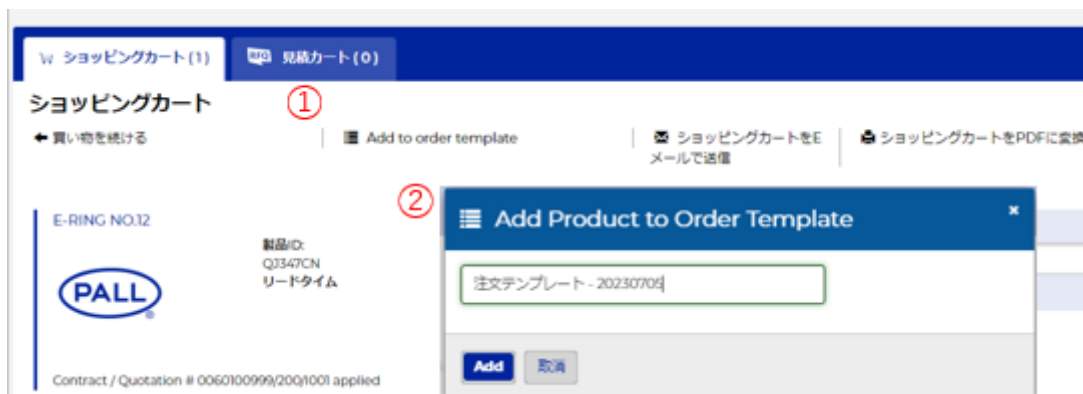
ショッピングカート (1)
RFQ 見積カート (0)

ショッピングカート ①

← 買い物を続ける
Add to order template
ショッピングカートをEメールで送信
ショッピングカートをPDFに変換

E-RING NO.12

製品ID:
QJ347CN
リードタイム

PALL

Contract / Quotation # 0060100999/200/1001 applied

②
Add Product to Order Template
×
注文テンプレート - 20230705
Add
取消